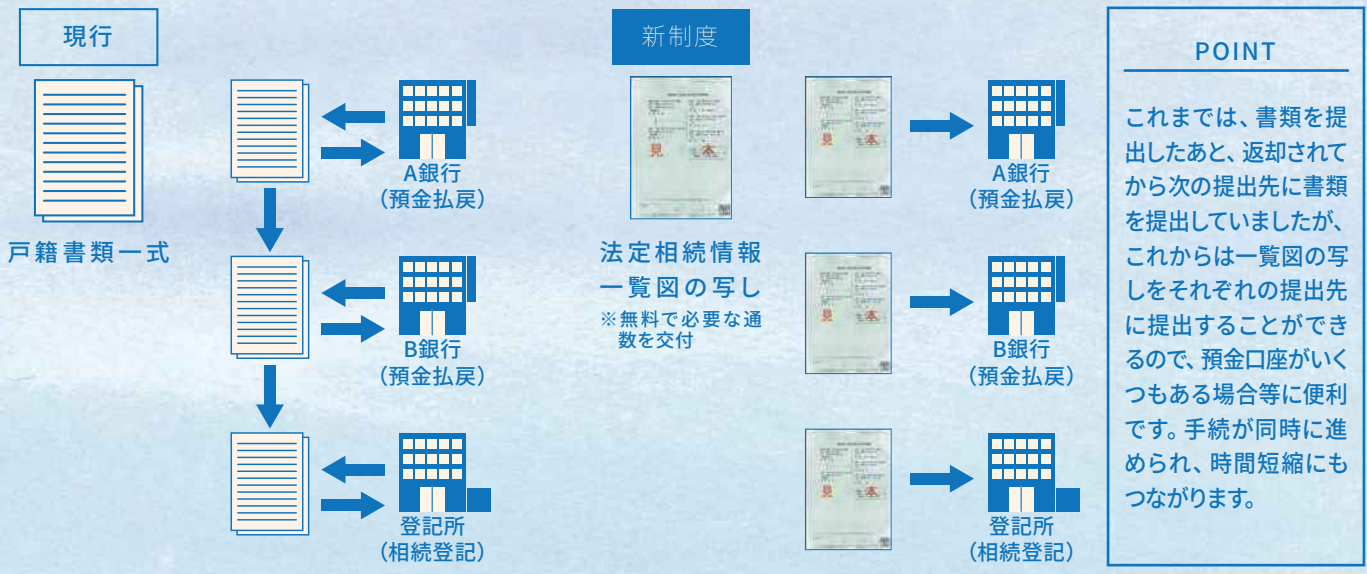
現行

戸籍書類一式

A銀行
（預金払戻）

B銀行
（預金払戻）

登記所
（相続登記）

新制度

見本

法定相続情報一覧図の写し
※無料で必要な通数を交付

見本

A銀行
（預金払戻）

見本

B銀行
（預金払戻）

見本

登記所
（相続登記）

POINT

これまでは、書類を提出したあと、返却されてから次の提出先に書類を提出していましたが、これからは一覧図の写しをそれぞれの提出先に提出することができるので、預金口座がいくつもある場合等に便利です。手続が同時に進められ、時間短縮にもつながります。